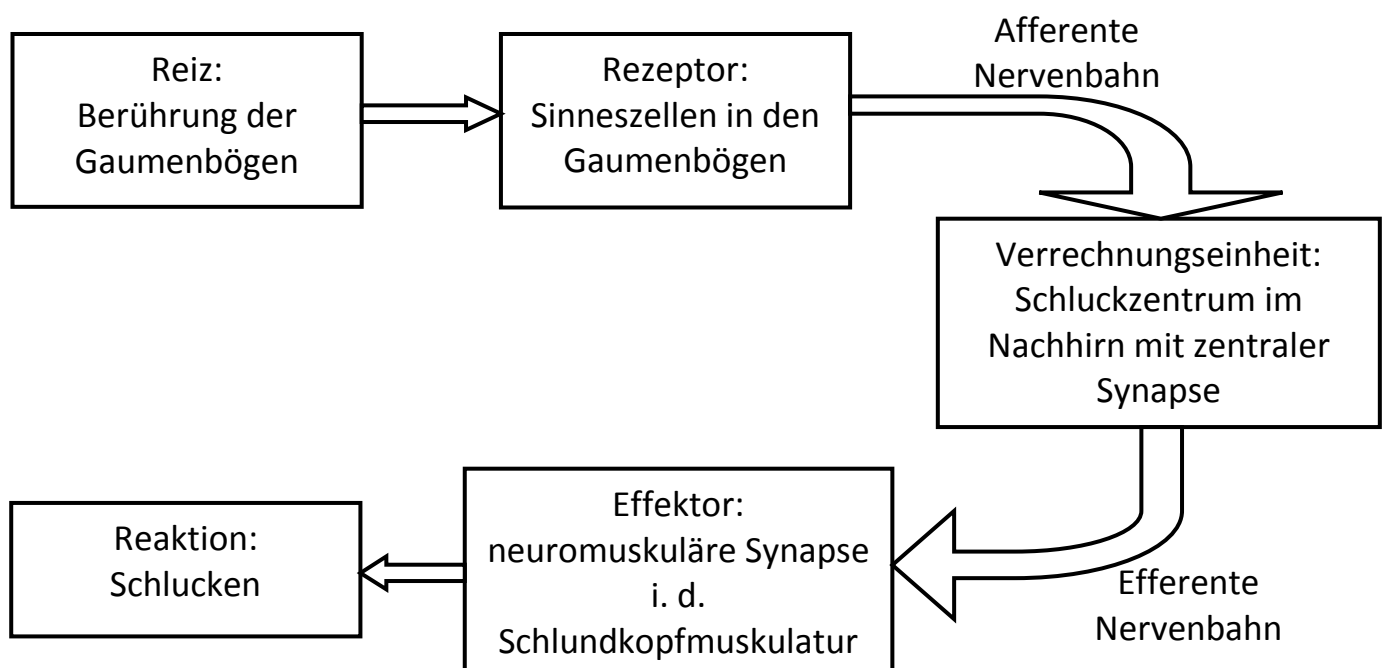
Reiz:
Berührung der Gaumenbögen

Rezeptor:
Sinneszellen in den Gaumenbögen

Afferente Nervenbahn

Verrechnungseinheit:
Schluckzentrum im Nachhirn mit zentraler Synapse

Efferente Nervenbahn

Effektor:
neuromuskuläre Synapse i. d. Schlundkopfmuskulatur

Reaktion:
Schlucken